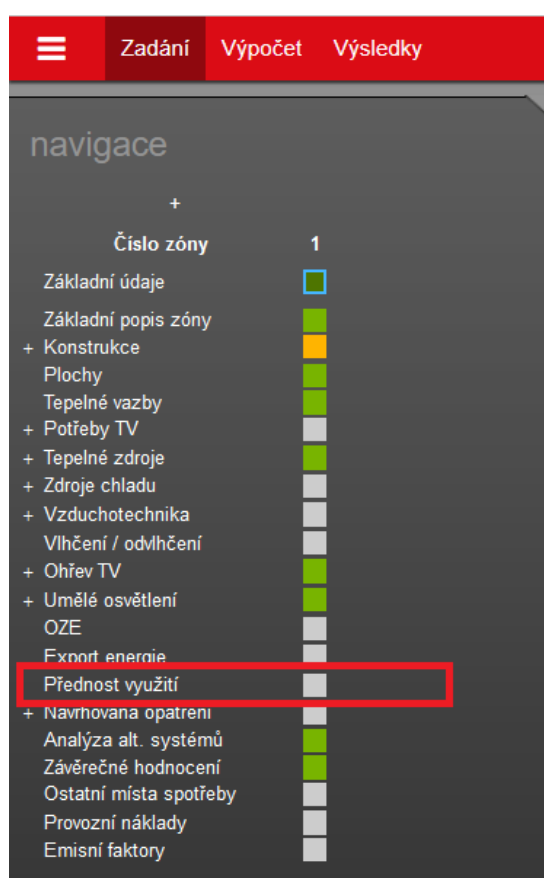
Zadání Výpočet Výsledky

navigace

+

Číslo zóny 1

Základní údaje

Základní popis zóny
+ Konstrukce
Plochy
Tepelné vazby
+ Potřeby TV
+ Tepelné zdroje
+ Zdroje chladu
+ Vzduchotechnika
Vlhčení / odvlhčení
+ Ohřev TV
+ Umělé osvětlení
OZE
Export energie
Přednost využití
+ Navrhovaná opatření
Analýza alt. systémů
Závěrečné hodnocení
Ostatní místa spotřeby
Provozní náklady
Emisní faktory